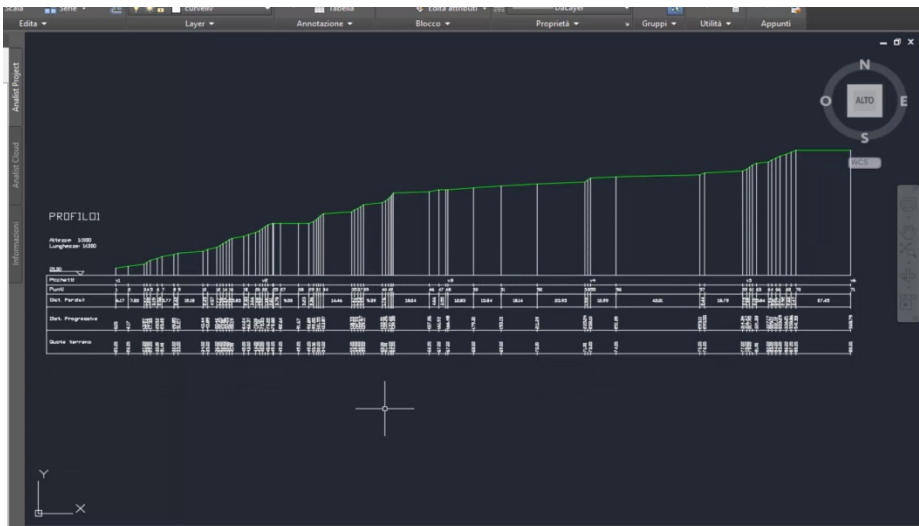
Scala Serie Curvelliv Tabella Edita attributi DaLayer
Edita ▾ Layer ▾ Annotazione ▾ Blocco ▾ Proprietà ▾ Gruppi ▾ Utilità ▾ Appunti

Analist Project
Analist Cloud
Informazioni

N
O ALTO E
S
WCS

PROFILO1

Altezze 1:000
Lunghezze 1:1000

Picchetti
Punti
Dist. Parziali
Dist. Progressive
Quote terreno

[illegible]

Y
X